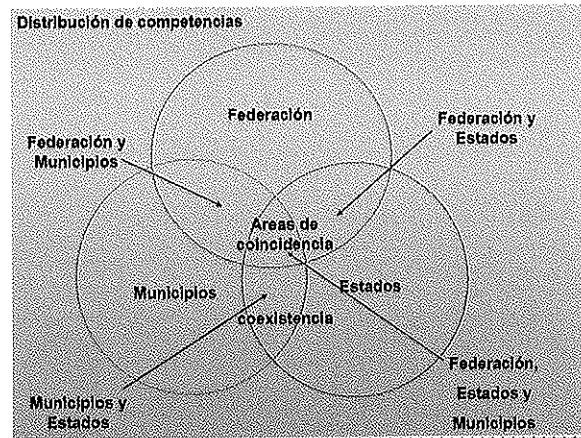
Distribución de competencias

Federación

Federación y Municipios

Federación y Estados

Areas de coincidencia

Municipios

Estados

coexistencia

Federación, Estados y Municipios

Municipios y Estados